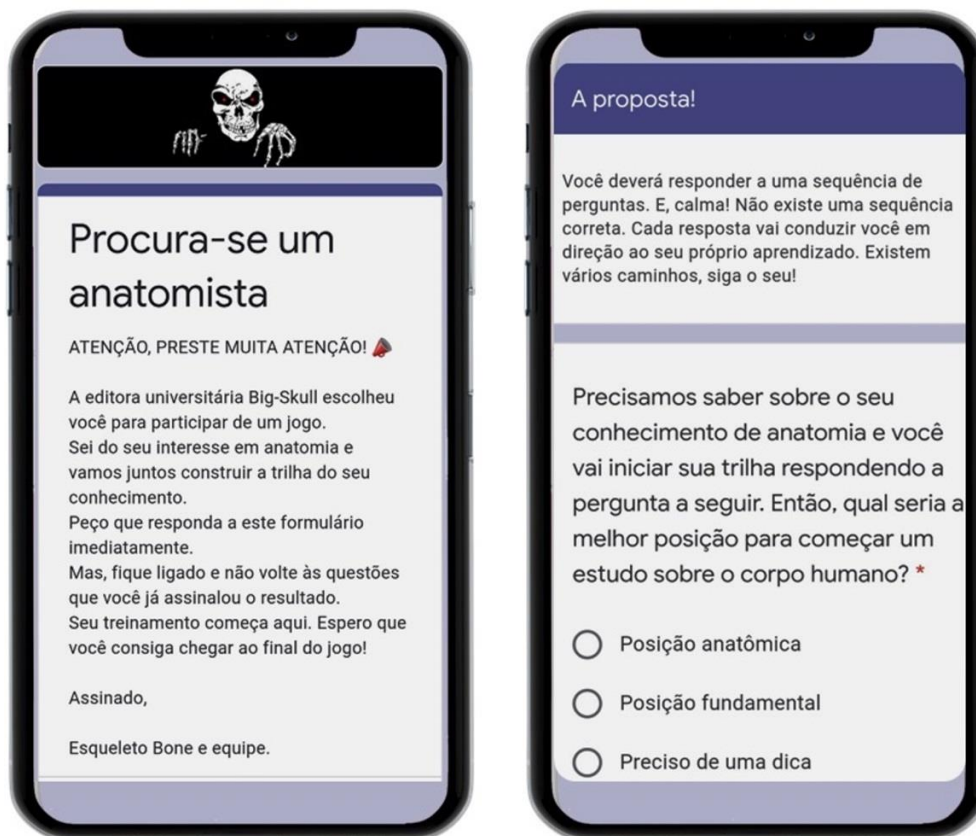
Procura-se um anatomista

ATENÇÃO, PRESTE MUITA ATENÇÃO! 📣

A editora universitária Big-Skull escolheu você para participar de um jogo.
Sei do seu interesse em anatomia e vamos juntos construir a trilha do seu conhecimento.
Peço que responda a este formulário imediatamente.
Mas, fique ligado e não volte às questões que você já assinalou o resultado.
Seu treinamento começa aqui. Espero que você consiga chegar ao final do jogo!

Assinado,

Esqueleto Bone e equipe.

A proposta!

Você deverá responder a uma sequência de perguntas. E, calma! Não existe uma sequência correta. Cada resposta vai conduzir você em direção ao seu próprio aprendizado. Existem vários caminhos, siga o seu!

Precisamos saber sobre o seu conhecimento de anatomia e você vai iniciar sua trilha respondendo a pergunta a seguir. Então, qual seria a melhor posição para começar um estudo sobre o corpo humano? *

Posição anatômica

Posição fundamental

Preciso de uma dica